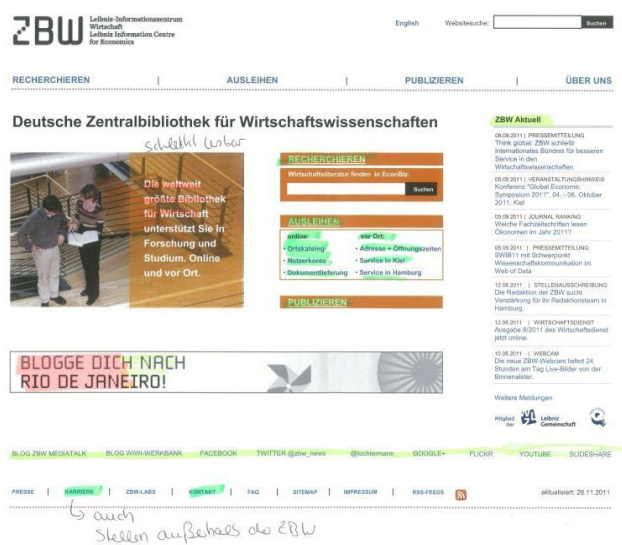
ZBW Leibniz-Informationszentrum Wirtschaft
Leibniz Information Centre for Economics

English Websitesuche: Suchen

RECHERCHIEREN | AUSLEIHEN | PUBLIZIEREN | ÜBER UNS

Deutsche Zentralbibliothek für Wirtschaftswissenschaften

schlecht lesbar

Die weltweit größte Bibliothek für Wirtschaft unterstützt Sie in Forschung und Studium. Online und vor Ort.

RECHERCHIEREN
Wirtschaftsliteratur finden in EconBiz:
Suchen

AUSLEIHEN
online:
• Ortskatalog
• Nutzerkonto
• Dokumentlieferung
vor Ort:
• Adresse + Öffnungszeiten
• Service in Kiel
• Service in Hamburg

PUBLIZIEREN

BLOGGE DICH NACH RIO DE JANEIRO!

ZBW Aktuell

08.09.2011 | PRESSEMITTEILUNG
Think global: ZBW schließt internationales Bündnis für besseren Service in den Wirtschaftswissenschaften

05.09.2011 | VERANSTALTUNGSHINWEIS
Konferenz "Global Economic Symposium 2011", 04. - 06. Oktober 2011, Kiel

05.09.2011 | JOURNAL RANKING
Welche Fachzeitschriften lesen Ökonomen im Jahr 2011?

05.09.2011 | PRESSEMITTEILUNG
SWIB11 mit Schwerpunkt Wissenschaftskommunikation im Web of Data

12.08.2011 | STELLENAUSSCHREIBUNG
Die Redaktion der ZBW sucht Verstärkung für ihr Redaktionsteam in Hamburg.

12.08.2011 | WIRTSCHAFTSDIENST
Ausgabe 8/2011 des Wirtschaftsdienst jetzt online.

10.08.2011 | WEBCAM
Die neue ZBW-Webcam bietet 24 Stunden am Tag Live-Bilder von der Binnenalster.

Weitere Meldungen

Mitglied der Leibniz Gemeinschaft

BLOG ZBW MEDIATALK BLOG WIWI-WERKBANK FACEBOOK TWITTER @zbw_news @tochtermann GOOGLE+ FLICKR YOUTUBE SLIDESHARE

PRESSE | KARRIERE | ZBW-LABS | KONTAKT | FAQ | SITEMAP | IMPRESSUM | RSS-FEEDS aktualisiert: 28.11.2011

↳ auch Stellen außerhalb der ZBW